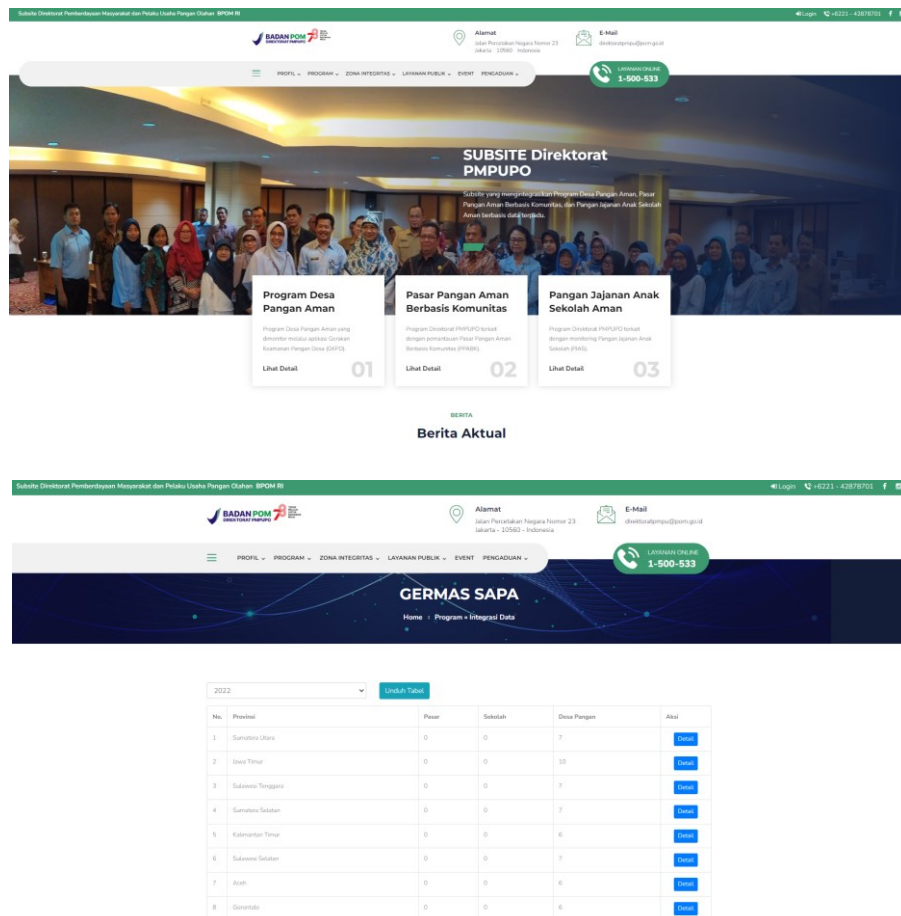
Subsite Direktorat Pemberdayaan Masyarakat dan Pelaku Usaha Pangan Olahan BPOM RI

Login +6221 - 42878701

BADAN POM DIREKTORAT PMPUPO

Alamat
Jalan Percetakan Negara Nomor 23 Jakarta - 10560 - Indonesia

E-Mail
direktoratpmpu@pom.go.id

PROFIL PROGRAM ZONA INTEGRITAS LAYANAN PUBLIK EVENT PENGADUAN

LAYANAN ONLINE
1-500-533

SUBSITE Direktorat PMPUPO

Subsite yang mengintegrasikan Program Desa Pangan Aman, Pasar Pangan Aman Berbasis Komunitas, dan Pangan Jajanan Anak Sekolah Aman berbasis data terpadu.

Program Desa Pangan Aman
Program Desa Pangan Aman yang dimonitor melalui aplikasi Gerakan Keamanan Pangan Desa (GKPD).
Lihat Detail
01

Pasar Pangan Aman Berbasis Komunitas
Program Direktorat PMPUPO terkait dengan pemantauan Pasar Pangan Aman Berbasis Komunitas (PPABK).
Lihat Detail
02

Pangan Jajanan Anak Sekolah Aman
Program Direktorat PMPUPO terkait dengan monitoring Pangan Jajanan Anak Sekolah (PJAS).
Lihat Detail
03

BERITA
Berita Aktual

Subsite Direktorat Pemberdayaan Masyarakat dan Pelaku Usaha Pangan Olahan BPOM RI

Login +6221 - 42878701

BADAN POM DIREKTORAT PMPUPO

Alamat
Jalan Percetakan Negara Nomor 23 Jakarta - 10560 - Indonesia

E-Mail
direktoratpmpu@pom.go.id

PROFIL PROGRAM ZONA INTEGRITAS LAYANAN PUBLIK EVENT PENGADUAN

LAYANAN ONLINE
1-500-533

GERMAS SAPA
Home : Program » Integrasi Data

2022
Unduh Tabel

| No. | Provinsi | Pasar | Sekolah | Desa Pangan | Aksi |
|---|---|---|---|---|---|
| 1 | Sumatera Utara | 0 | 0 | 7 | Detail |
| 2 | Jawa Timur | 0 | 0 | 10 | Detail |
| 3 | Sulawesi Tenggara | 0 | 0 | 7 | Detail |
| 4 | Sumatera Selatan | 0 | 0 | 7 | Detail |
| 5 | Kalimantan Timur | 0 | 0 | 6 | Detail |
| 6 | Sulawesi Selatan | 0 | 0 | 7 | Detail |
| 7 | Aceh | 0 | 0 | 6 | Detail |
| 8 | Gorontalo | 0 | 0 | 6 | Detail |